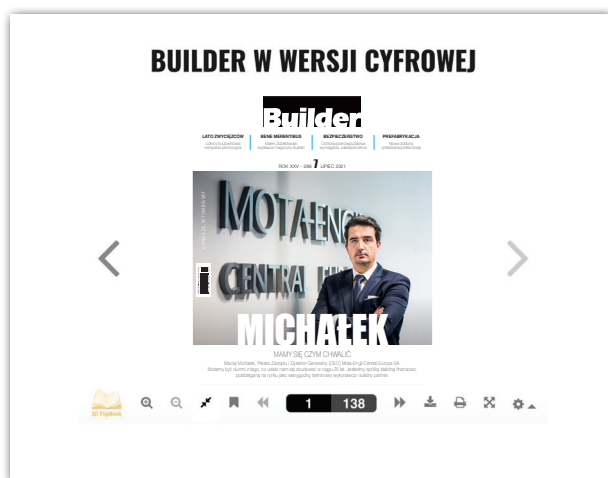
BUILDER W WERSJI CYFROWEJ

Builder

LATO ZWYCIĘZCÓW | BENE MERENTIBUS | BEZPIECZEŃSTWO | PREFABRYKACJA

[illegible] | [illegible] | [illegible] | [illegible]

ROK XXV · 288 7 LIPIEC 2021

MOTAENGIL CENTRAL EU

MICHAŁEK

MAMY SIĘ CZYM CHWALIĆ

Maciej Michałek, Prezes Zarządu i Dyrektor Generalny (CEO) Mota-Engil Central Europe SA

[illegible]

3D FlipBook

1 138